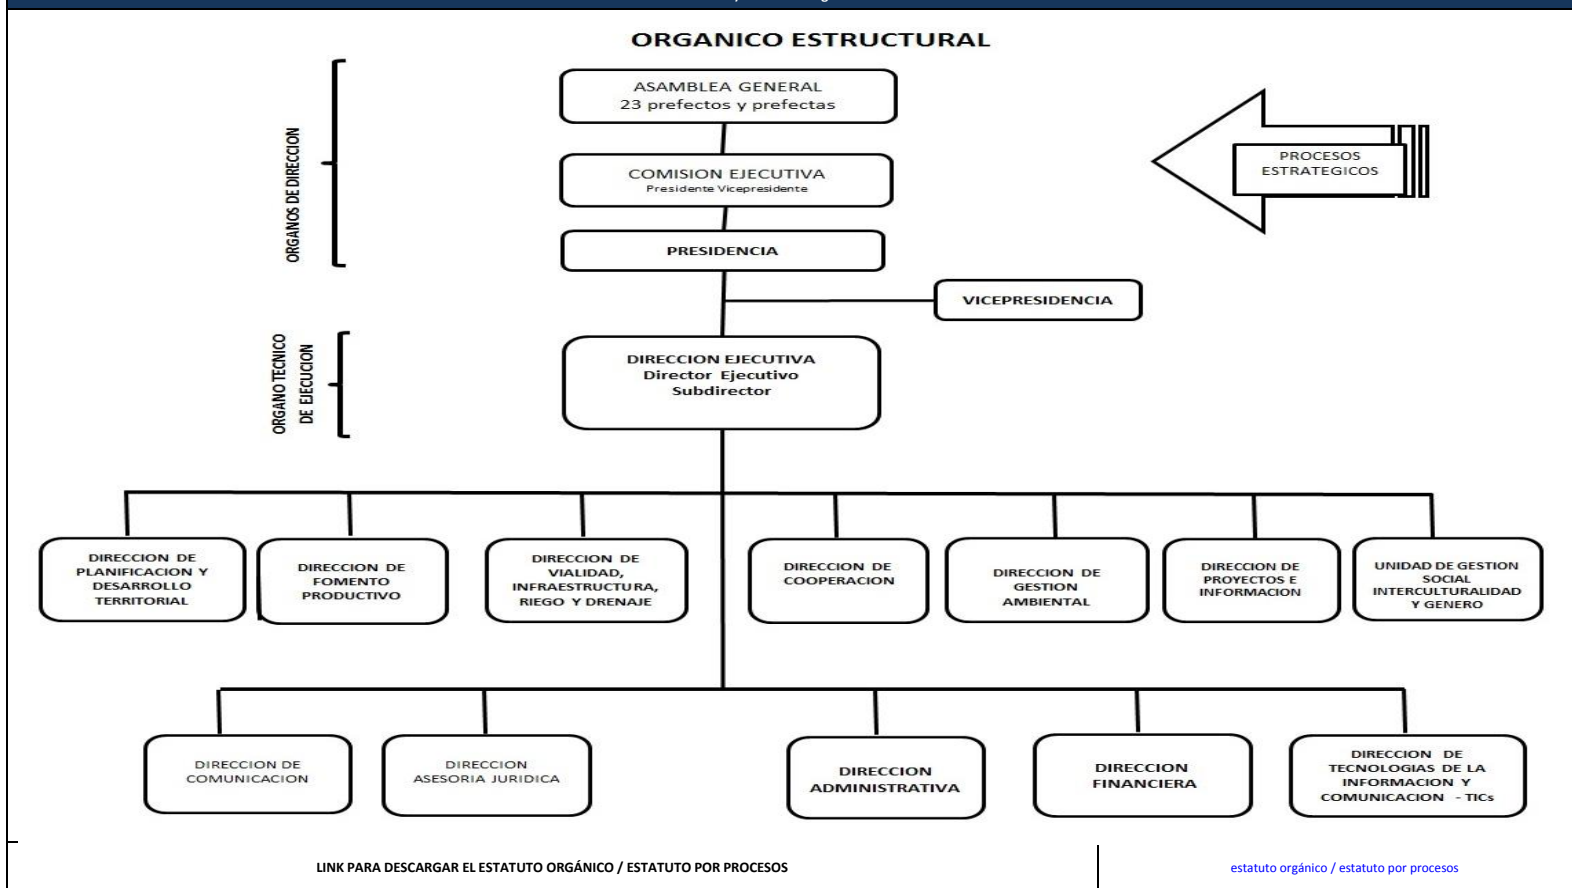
ORGANICO ESTRUCTURAL

ORGANOS DE DIRECCION

ASAMBLEA GENERAL
23 prefectos y prefectas

COMISION EJECUTIVA
Presidente Vicepresidente

PRESIDENCIA

PROCESOS ESTRATEGICOS

VICEPRESIDENCIA

ORGANO TECNICO DE EJECUCION

DIRECCION EJECUTIVA
Director Ejecutivo
Subdirector

DIRECCION DE PLANIFICACION Y DESARROLLO TERRITORIAL

DIRECCION DE FOMENTO PRODUCTIVO

DIRECCION DE VIALIDAD, INFRAESTRUCTURA, RIEGO Y DRENAJE

DIRECCION DE COOPERACION

DIRECCION DE GESTION AMBIENTAL

DIRECCION DE PROYECTOS E INFORMACION

UNIDAD DE GESTION SOCIAL INTERCULTURALIDAD Y GENERO

DIRECCION DE COMUNICACION

DIRECCION ASESORIA JURIDICA

DIRECCION ADMINISTRATIVA

DIRECCION FINANCIERA

DIRECCION DE TECNOLOGIAS DE LA INFORMACION Y COMUNICACION - TICs

LINK PARA DESCARGAR EL ESTATUTO ORGÁNICO / ESTATUTO POR PROCESOS

estatuto orgánico / estatuto por procesos